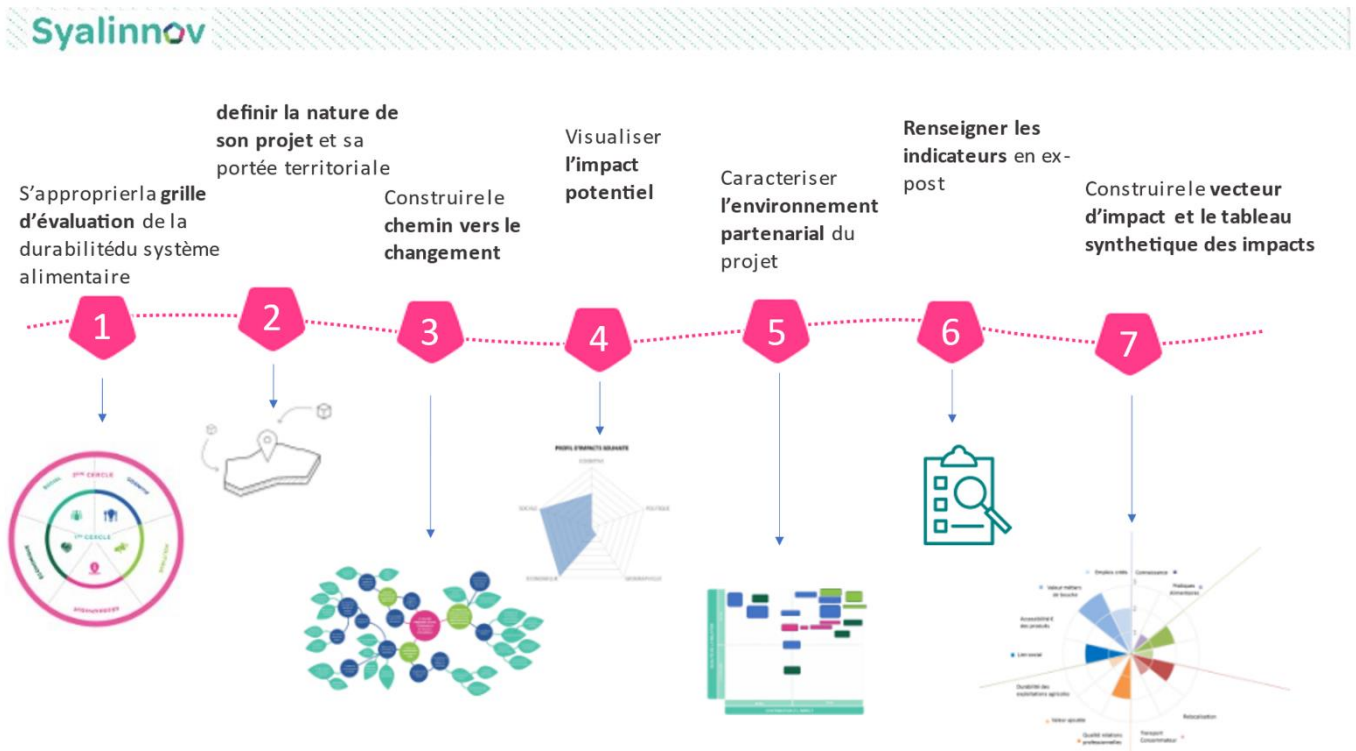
Syalinnov

S'approprierla **grille d'évaluation** de la durabilitédu système alimentaire

1

**definir la nature de son projet** et sa portée territoriale

2

Construirele **chemin vers le changement**

3

Visualiser **l'impact potentiel**

4

Caracteriser **l'environnement partenarial** du projet

5

**Renseigner les indicateurs** en ex-post

6

Construirele **vecteur d'impact et le tableau synthetique des impacts**

7

2ème CERCLE
1er CERCLE

PROFIL D'IMPACTS GÉNÉRÉS
ÉCONOMIE
SOCIAL
POLITIQUE
ÉCONOMIQUE
GÉOGRAPHIQUE

Emplois créés
Connaissance
Valeur métiers de bouche
Pratiques alimentaires
Accessibilité des produits
Lien social
Durabilité des exploitations agricoles
Relocalisation
Valeur ajoutée
Transport Consommateur
Qualité relations professionnelles